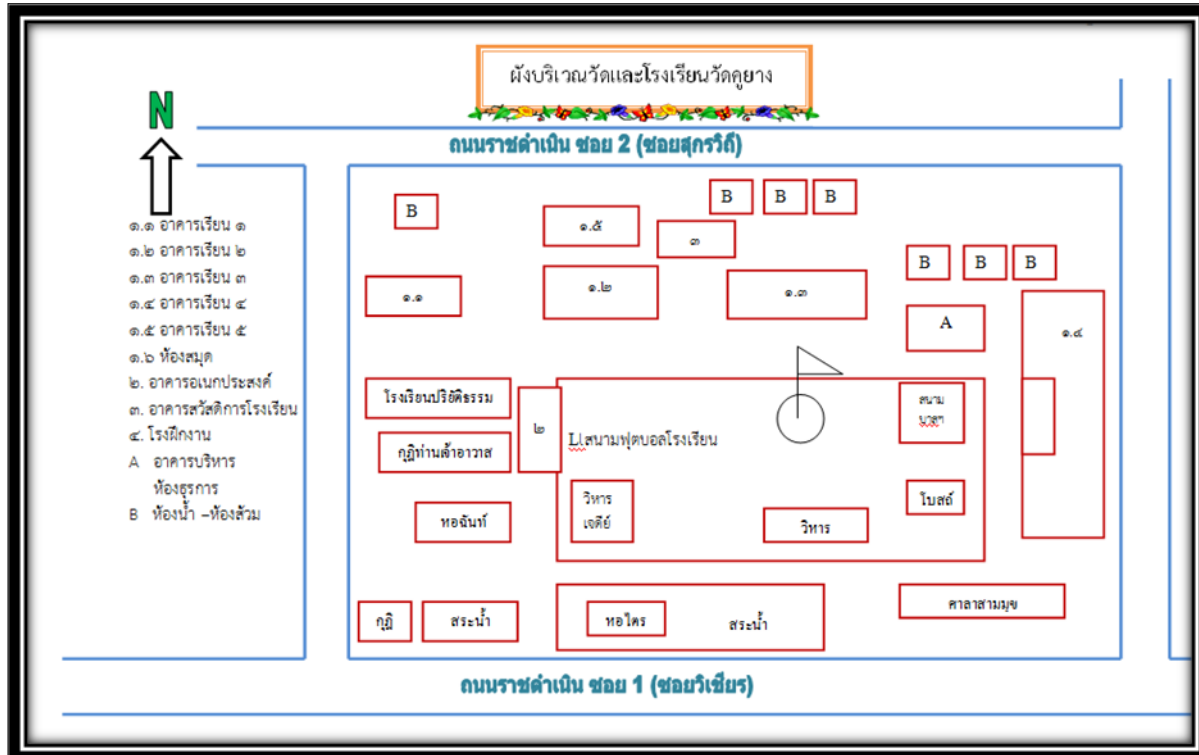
ผังบริเวณวัดและโรงเรียนวัดคูยาง

N

ถนนราชดำเนิน ซอย 2 (ซอยสุภรวิถี)

๑.๑ อาคารเรียน ๑
๑.๒ อาคารเรียน ๒
๑.๓ อาคารเรียน ๓
๑.๔ อาคารเรียน ๔
๑.๕ อาคารเรียน ๕
๑.๖ ห้องสมุด
๒. อาคารอเนกประสงค์
๓. อาคารสวัสดิการโรงเรียน
๔. โรงฝึกงาน
A อาคารบริหาร ห้องธุรการ
B ห้องน้ำ –ห้องส้วม

B
๑.๕
B B B
๓
B B B
๑.๑
๑.๒
๑.๓
A
๑.๔
โรงเรียนปริยัติธรรม
๒
Lสนามฟุตบอลโรงเรียน
สนาม บาส
กุฏิท่านเจ้าอาวาส
วิหาร เจดีย์
โบสถ์
หอฉันท์
วิหาร
กุฏิ
สระน้ำ
หอไตร
สระน้ำ
ศาลาสามมุข

ถนนราชดำเนิน ซอย 1 (ซอยวิเชียร)